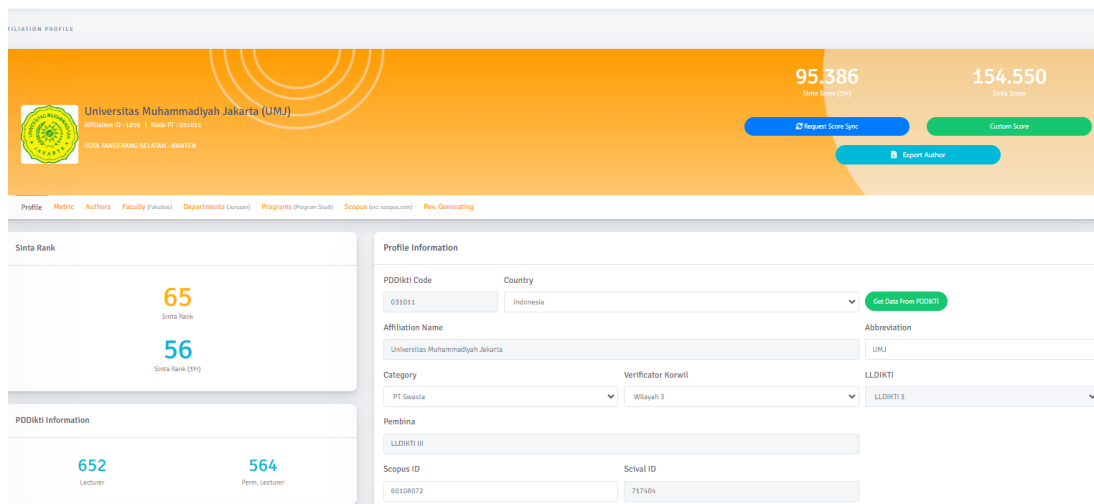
FILIATION PROFILE

Universitas Muhammadiyah Jakarta (UMJ)
Affiliation ID : 1008 | Kode PT : 031011
KOTA TANGERANG SELATAN - BANTEN

95.386
Sinta Score (3Yr)

154.550
Sinta Score

Request Score Sync
Custom Score
Export Author

Profile Metric Authors Faculty (Fakultas) Departments (Jurusan) Programs (Program Studi) Scopus (src: scopus.com) Rev. Generating

Sinta Rank

65
Sinta Rank

56
Sinta Rank (3Yr)

PDDikti Information

652
Lecturer

564
Perm. Lecturer

Profile Information

PDDikti Code
031011

Country
Indonesia

Get Data From PDDIKTI

Affiliation Name
Universitas Muhammadiyah Jakarta

Abbreviation
UMJ

Category
PT Swasta

Verificator Korwil
Wilayah 3

LLDIKTI
LLDIKTI 3

Pembina
LLDIKTI III

Scopus ID
60108072

Scival ID
717404